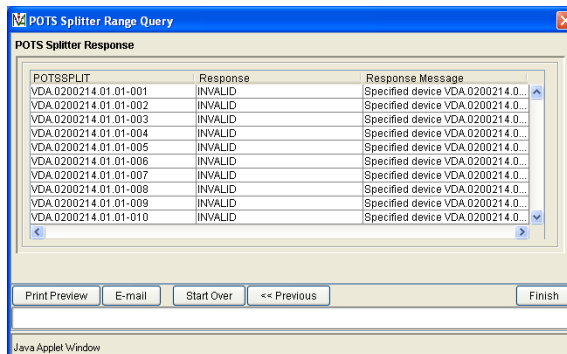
POTS Splitter Range Query

POTS Splitter Response

| POTSSPLIT | Response | Response Message |
|---|---|---|
| VDA.0200214.01.01-001 | INVALID | Specified device VDA.0200214.0... |
| VDA.0200214.01.01-002 | INVALID | Specified device VDA.0200214.0... |
| VDA.0200214.01.01-003 | INVALID | Specified device VDA.0200214.0... |
| VDA.0200214.01.01-004 | INVALID | Specified device VDA.0200214.0... |
| VDA.0200214.01.01-005 | INVALID | Specified device VDA.0200214.0... |
| VDA.0200214.01.01-006 | INVALID | Specified device VDA.0200214.0... |
| VDA.0200214.01.01-007 | INVALID | Specified device VDA.0200214.0... |
| VDA.0200214.01.01-008 | INVALID | Specified device VDA.0200214.0... |
| VDA.0200214.01.01-009 | INVALID | Specified device VDA.0200214.0... |
| VDA.0200214.01.01-010 | INVALID | Specified device VDA.0200214.0... |

Print Preview E-mail Start Over << Previous Finish

Java Applet Window